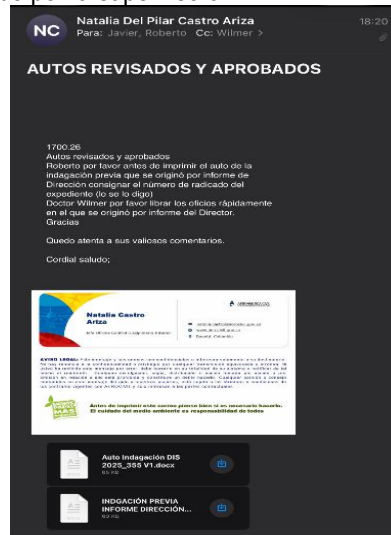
NC Natalia Del Pilar Castro Ariza 18:20
Para: Javier, Roberto Cc: Wilmer >

AUTOS REVISADOS Y APROBADOS

1700.26
Autos revisados y aprobados
Roberto por favor antes de imprimir el auto de la indagación previa que se originó por informe de Dirección consignar el número de radicado del expediente (lo se lo digo)
Doctor Wilmer por favor librar los oficios rápidamente en el que se originó por informe del Director.
Gracias

Quedo atenta a sus valiosos comentarios.

Cordial saludo;

Natalia Castro Ariza
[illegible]

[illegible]

AVISO LEGAL: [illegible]

Antes de imprimir este correo piense bien si es necesario hacerlo. El cuidado del medio ambiente es responsabilidad de todos

Auto Indagación DIS 2025_355 V1.docx
83 KB

INDGACIÓN PREVIA INFORME DIRECCIÓN...
83 KB